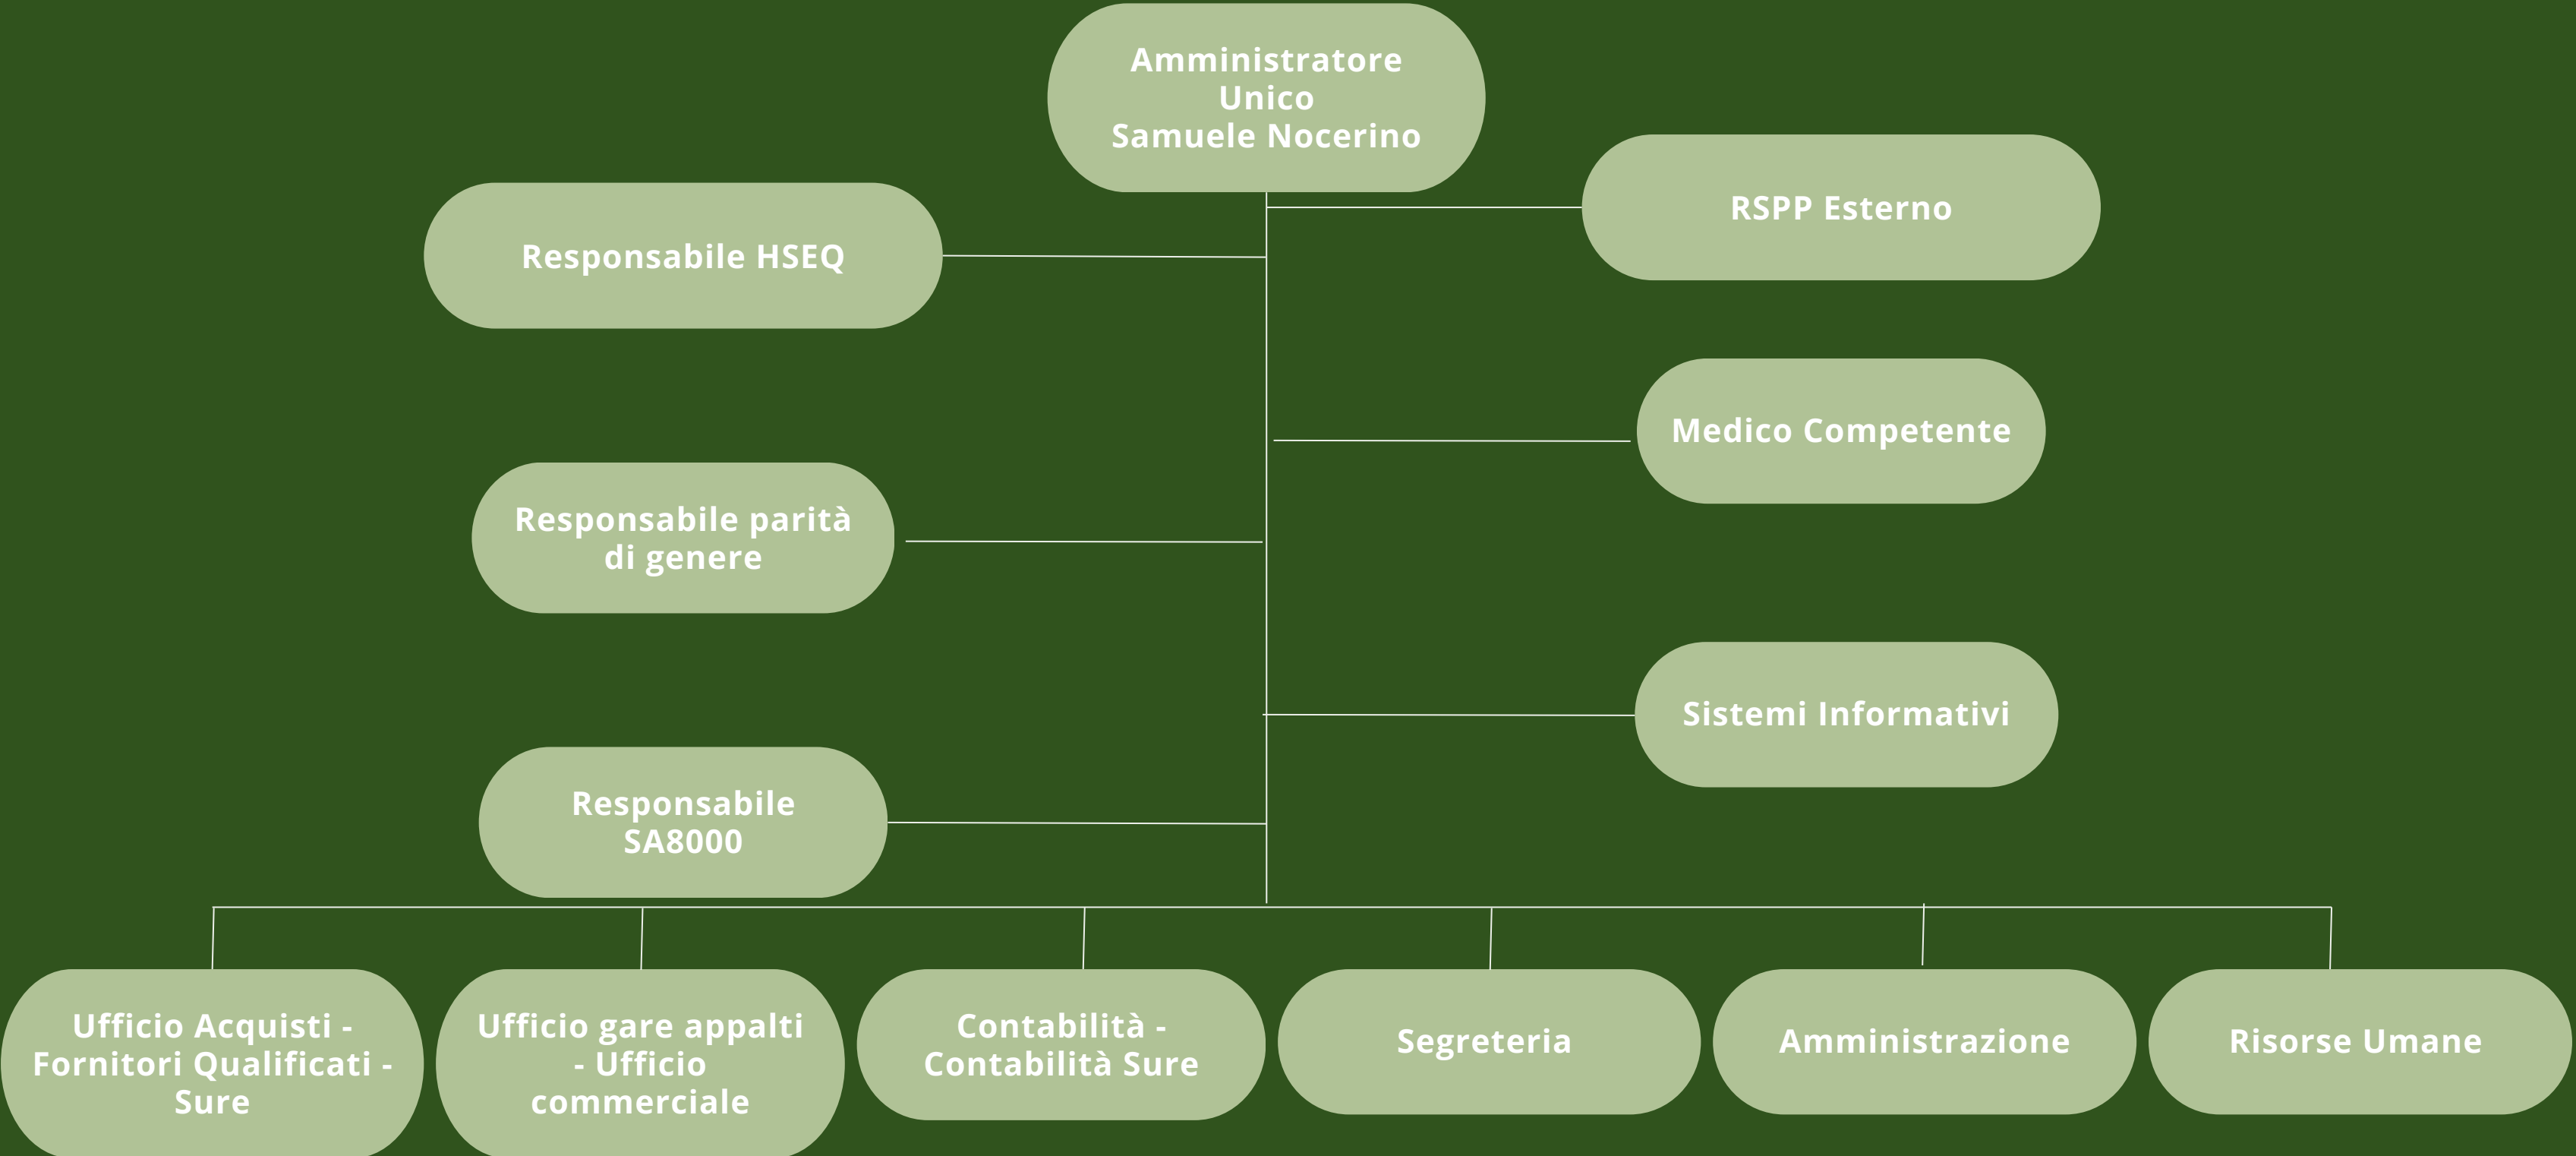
Amministratore Unico
Samuele Nocerino

RSPP Esterno

Responsabile HSEQ

Medico Competente

Responsabile parità di genere

Sistemi Informativi

Responsabile SA8000

Ufficio Acquisti - Fornitori Qualificati - Sure

Ufficio gare appalti - Ufficio commerciale

Contabilità - Contabilità Sure

Segreteria

Amministrazione

Risorse Umane